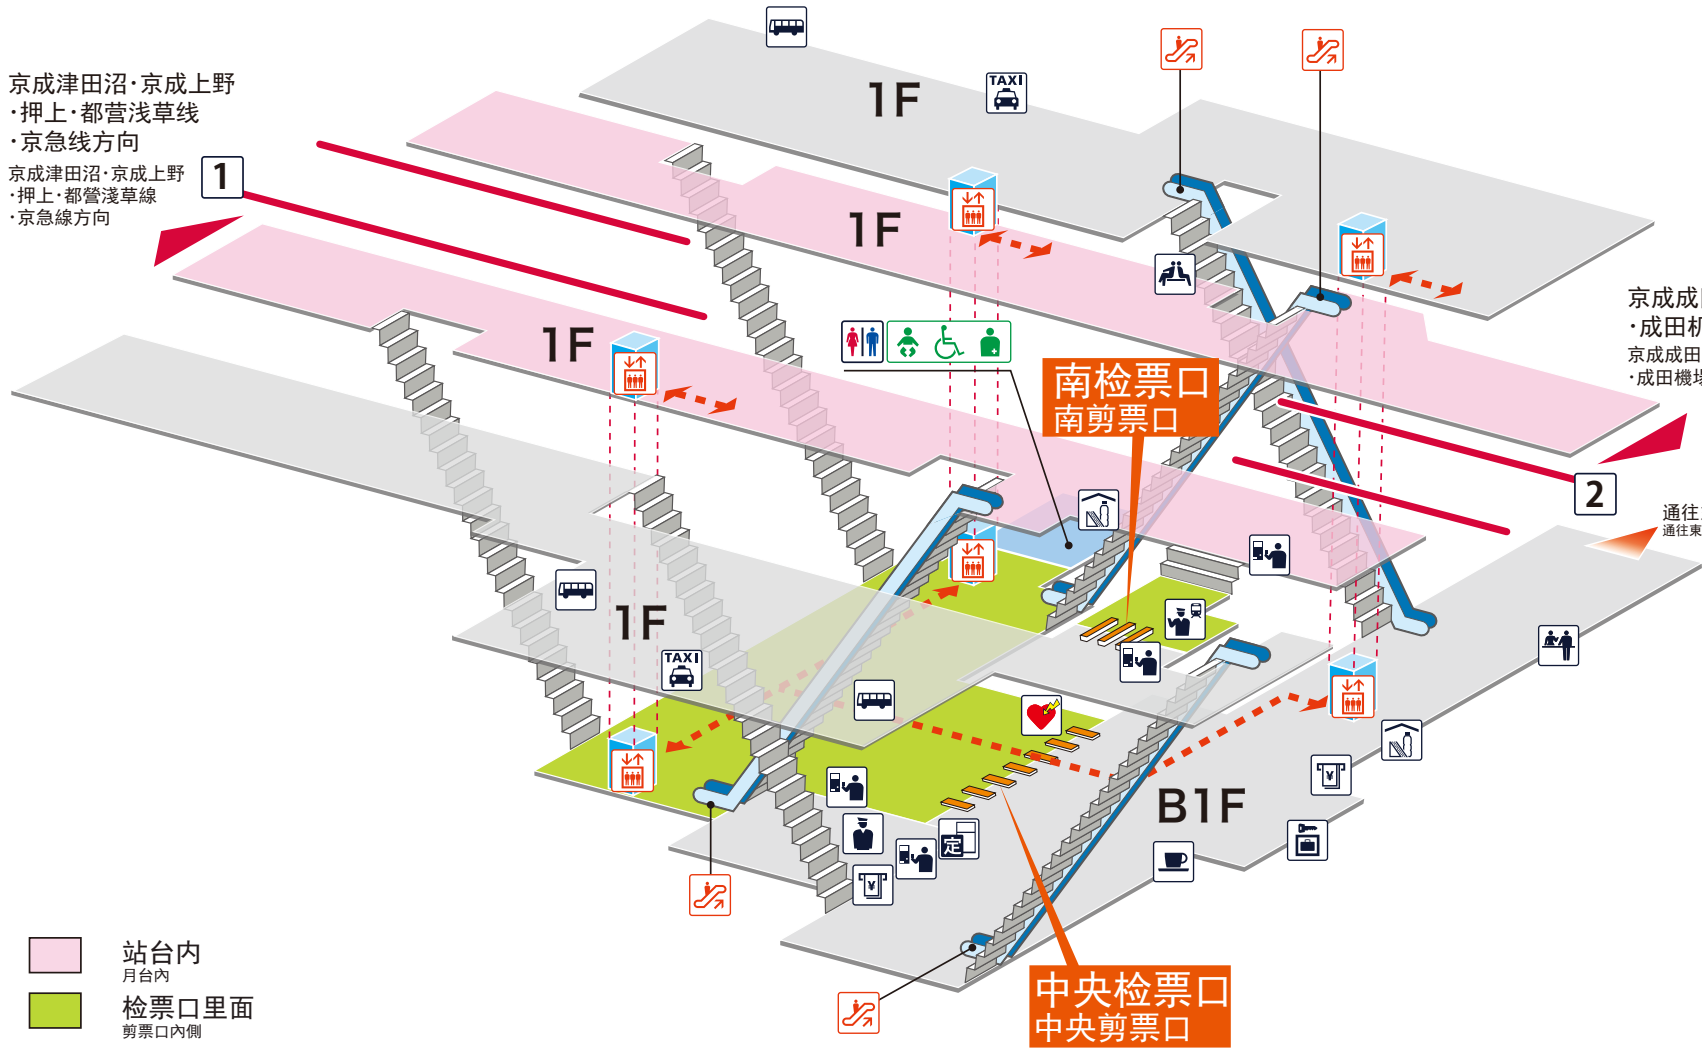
京成津田沼·京成上野
·押上·都营浅草线
·京急线方向
京成津田沼·京成上野
·押上·都營淺草線
·京急線方向

1

1F

TAXI

1F

1F

京成成
·成田机
京成成田
·成田機場

南检票口
南剪票口

2

通往
通往東

1F

TAXI

B1F

定

中央检票口
中央剪票口

站台内
月台內

检票口里面
剪票口內側